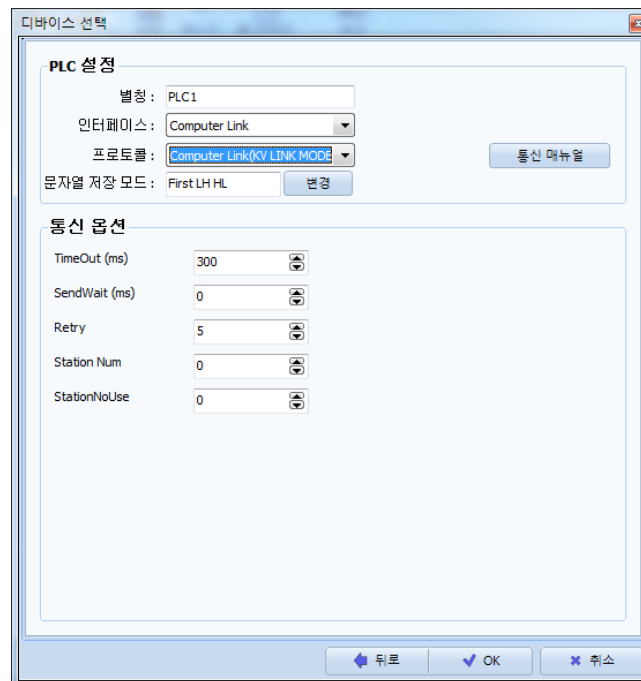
디바이스 선택

PLC 설정

별칭 : PLC1

인터페이스 : Computer Link

프로토콜 : Computer Link(KV LINK MODE

통신 매뉴얼

문자열 저장 모드 : First LH HL 변경

통신 옵션

TimeOut (ms) 300

SendWait (ms) 0

Retry 5

Station Num 0

StationNoUse 0

뒤로 OK 취소